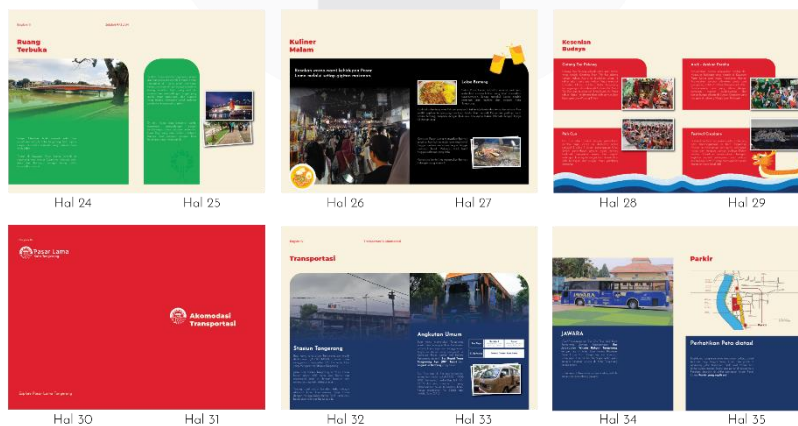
Ruang Terbuka

Hal 24

Hal 25

Kuliner Malam

Lobe Pantang

Hal 26

Hal 27

Kesenian Budaya

Hal 28

Hal 29

Pasar Lama

Akomodasi Transportasi

Hal 30

Hal 31

Transportasi

Stasiun Tangerang

Angkutan Umum

Hal 32

Hal 33

JAWARA

Parkir

Perhatikan Peta diatas!

Hal 34

Hal 35